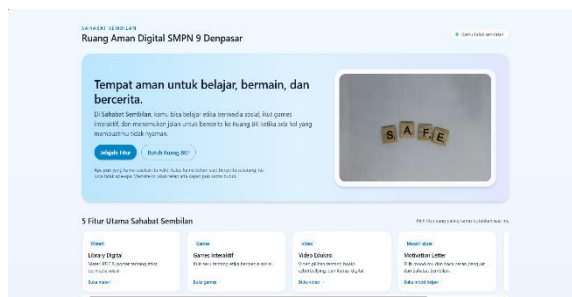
SAHABAT SEMBILAN
Ruang Aman Digital SMPN 9 Denpasar

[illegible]

Tempat aman untuk belajar, bermain, dan bercerita.

Di Sahabat Sembilan, kamu bisa belajar etika bermedia sosial, ikut games interaktif, dan menemukan jalan untuk bercerita ke Ruang BK ketika ada hal yang membuatmu tidak nyaman.

Jelajahi Fitur
Butuh Ruang BK?

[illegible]

S A F E

5 Fitur Utama Sahabat Sembilan

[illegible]

Materi
Literasi Digital
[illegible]
Buka materi

Games
Games Interaktif
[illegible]
Buka games

Video
Video Edukasi
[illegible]
Buka video

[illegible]
Motivation Letter
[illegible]
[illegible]